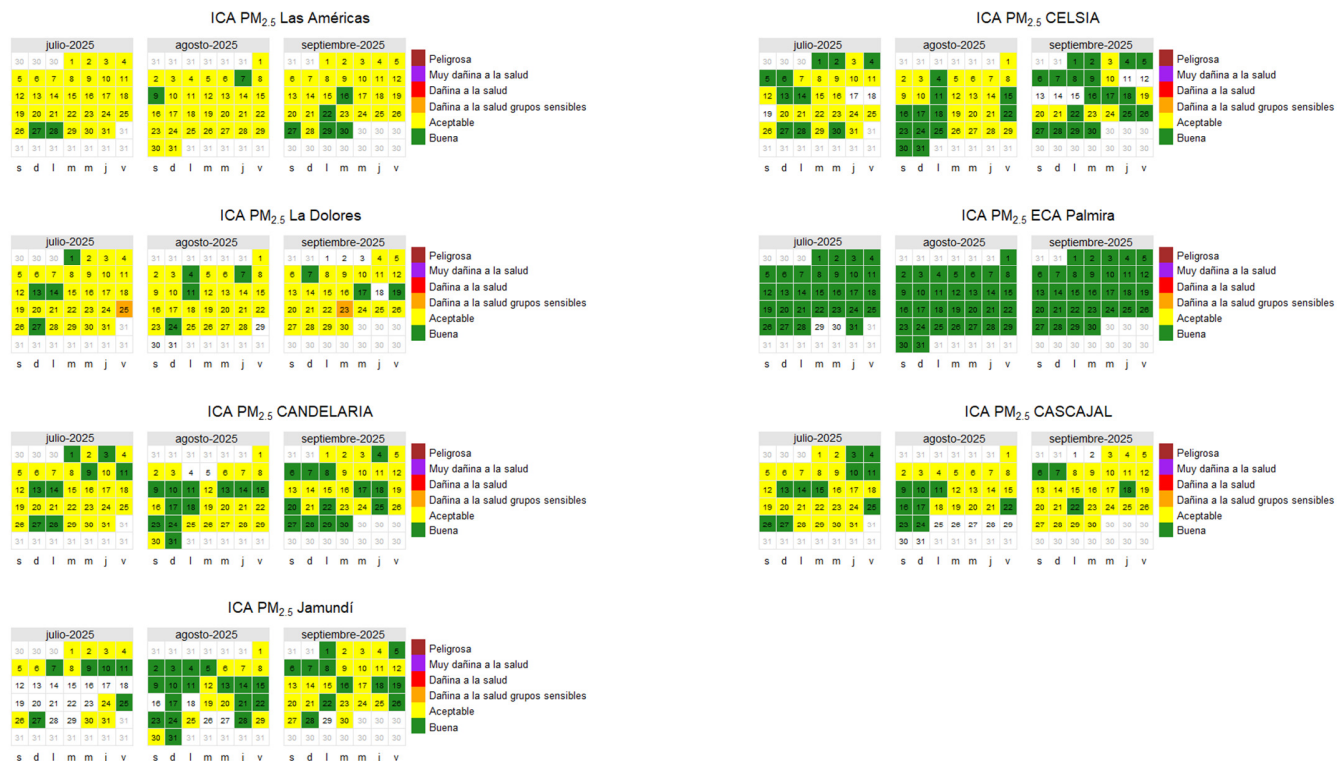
ICA $PM_{2.5}$ Las Américas

julio-2025 agosto-2025 septiembre-2025

Peligrosa
Muy dañina a la salud
Dañina a la salud
Dañina a la salud grupos sensibles
Aceptable
Buena

s d l m m j v

ICA $PM_{2.5}$ CELSIA

julio-2025 agosto-2025 septiembre-2025

Peligrosa
Muy dañina a la salud
Dañina a la salud
Dañina a la salud grupos sensibles
Aceptable
Buena

s d l m m j v

ICA $PM_{2.5}$ La Dolores

julio-2025 agosto-2025 septiembre-2025

Peligrosa
Muy dañina a la salud
Dañina a la salud
Dañina a la salud grupos sensibles
Aceptable
Buena

s d l m m j v

ICA $PM_{2.5}$ ECA Palmira

julio-2025 agosto-2025 septiembre-2025

Peligrosa
Muy dañina a la salud
Dañina a la salud
Dañina a la salud grupos sensibles
Aceptable
Buena

s d l m m j v

ICA $PM_{2.5}$ CANDELARIA

julio-2025 agosto-2025 septiembre-2025

Peligrosa
Muy dañina a la salud
Dañina a la salud
Dañina a la salud grupos sensibles
Aceptable
Buena

s d l m m j v

ICA $PM_{2.5}$ CASCAJAL

julio-2025 agosto-2025 septiembre-2025

Peligrosa
Muy dañina a la salud
Dañina a la salud
Dañina a la salud grupos sensibles
Aceptable
Buena

s d l m m j v

ICA $PM_{2.5}$ Jamundí

julio-2025 agosto-2025 septiembre-2025

Peligrosa
Muy dañina a la salud
Dañina a la salud
Dañina a la salud grupos sensibles
Aceptable
Buena

s d l m m i v